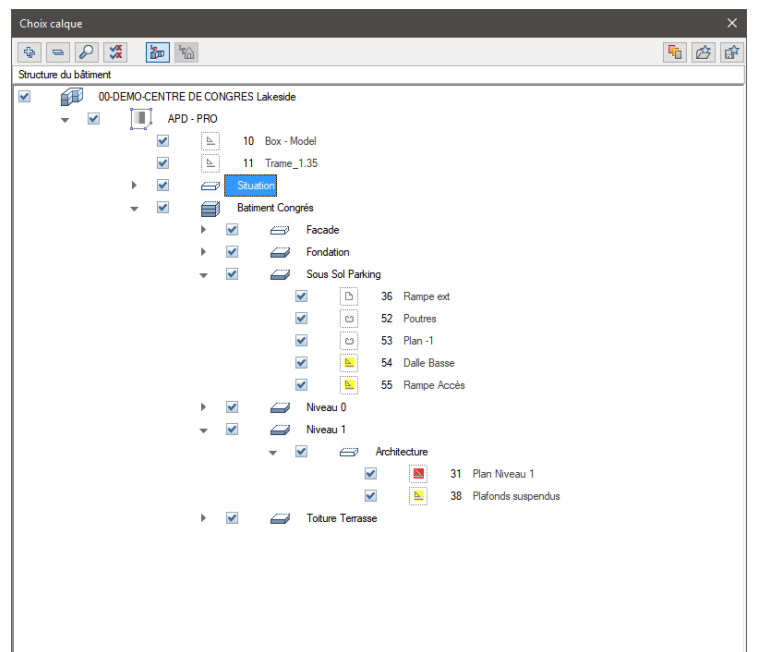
Choix calque

Structure du bâtiment

00-DEMO-CENTRE DE CONGRES Lakeside
APD - PRO
10 Box - Model
11 Trame_1.35
Situation
Batiment Congrés
Facade
Fondation
Sous Sol Parking
36 Rampe ext
52 Poutres
53 Plan -1
54 Dalle Basse
55 Rampe Accès
Niveau 0
Niveau 1
Architecture
31 Plan Niveau 1
38 Plafonds suspendus
Toiture Terrasse